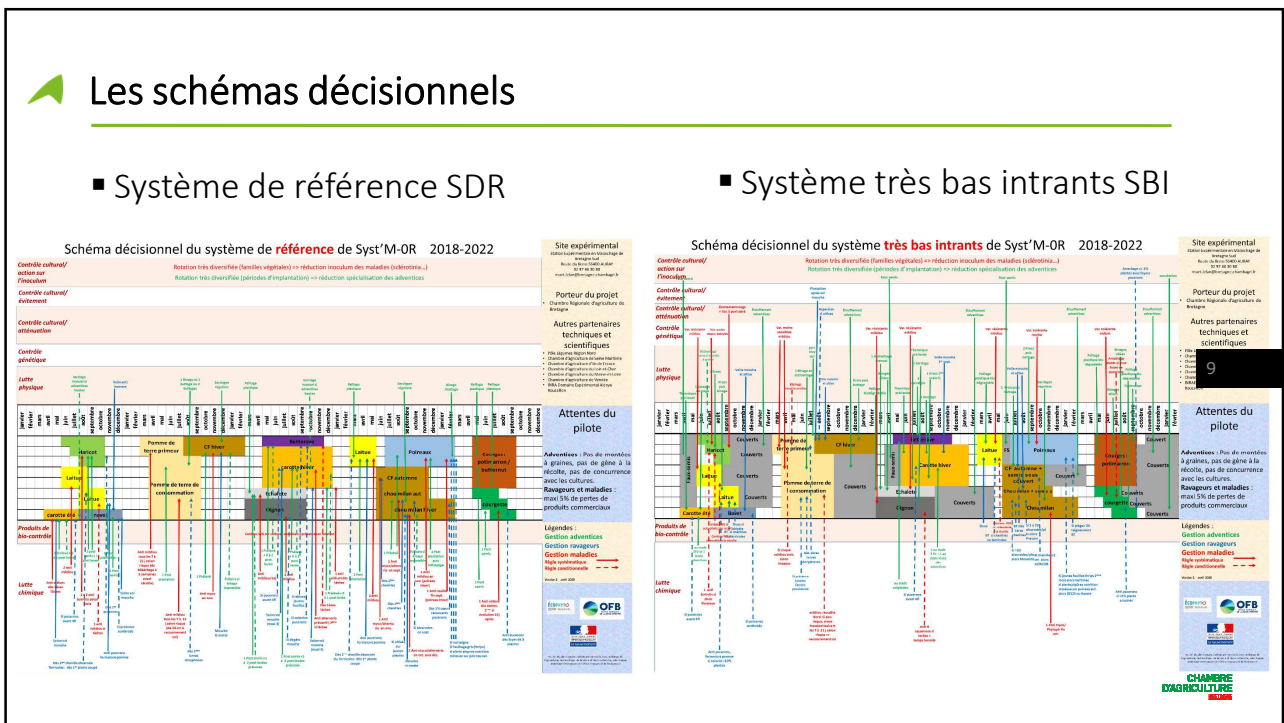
Les schémas décisionnels

Système de référence SDR

Système très bas intrants SBI

Schéma décisionnel du système de référence de Syst'M-0R 2018-2022

Contrôle cultural/ action sur l'inoculum

Rotation très diversifiée (familles végétales) => réduction inoculum des maladies (sclérotinia...)

Rotation très diversifiée (périodes d'implantation) => réduction spécialisation des adventices

Contrôle cultural/ évitement

Contrôle cultural/ atténuation

Contrôle génétique

Lutte physique

Pomme de terre primeur

CF hiver

Betterave

Haricot

Laitue

Pomme de terre de consommation

carotte hiver

Echalote

Oignon

Laitue

Poireaux

CF automne

chou milan aut

chou milan hiver

Courgette

carotte été

Produits de bio-contrôle

Lutte chimique

Site expérimental

Porteur du projet

Chambre Régionale d'Agriculture de Bretagne

Autres partenaires techniques et scientifiques

Attentes du pilote

Adventices : Pas de montées à graines, pas de gêne à la récolte, pas de concurrence avec les cultures.

Ravageurs et maladies : maxi 5% de pertes de produits commerciaux

Légendes :

Gestion adventices

Gestion ravageurs

Gestion maladies

Règle systématique

Règle conditionnelle

Schéma décisionnel du système très bas intrants de Syst'M-0R 2018-2022

Contrôle cultural/ action sur l'inoculum

Rotation très diversifiée (familles végétales) => réduction inoculum des maladies (sclérotinia...)

Rotation très diversifiée (périodes d'implantation) => réduction spécialisation des adventices

Contrôle cultural/ évitement

Contrôle cultural/ atténuation

Contrôle génétique

Lutte physique

Couverts

Pomme de terre primeur

CF hiver

Betterave

Haricot

Laitue

Pomme de terre de consommation

Carotte hiver

Echalote

Oignon

Laitue

Poireaux

CF automne

Chou milan

Courgette

Carotte été

Couvert

Produits de bio-contrôle

Lutte chimique

Site expérimental

Porteur du projet

Chambre Régionale d'Agriculture de Bretagne

Autres partenaires techniques et scientifiques

9

Attentes du pilote

Adventices : Pas de montées à graines, pas de gêne à la récolte, pas de concurrence avec les cultures.

Ravageurs et maladies : maxi 5% de pertes de produits commerciaux

Légendes :

Gestion adventices

Gestion ravageurs

Gestion maladies

Règle systématique

Règle conditionnelle

OFB

CHAMBRE D'AGRICULTURE